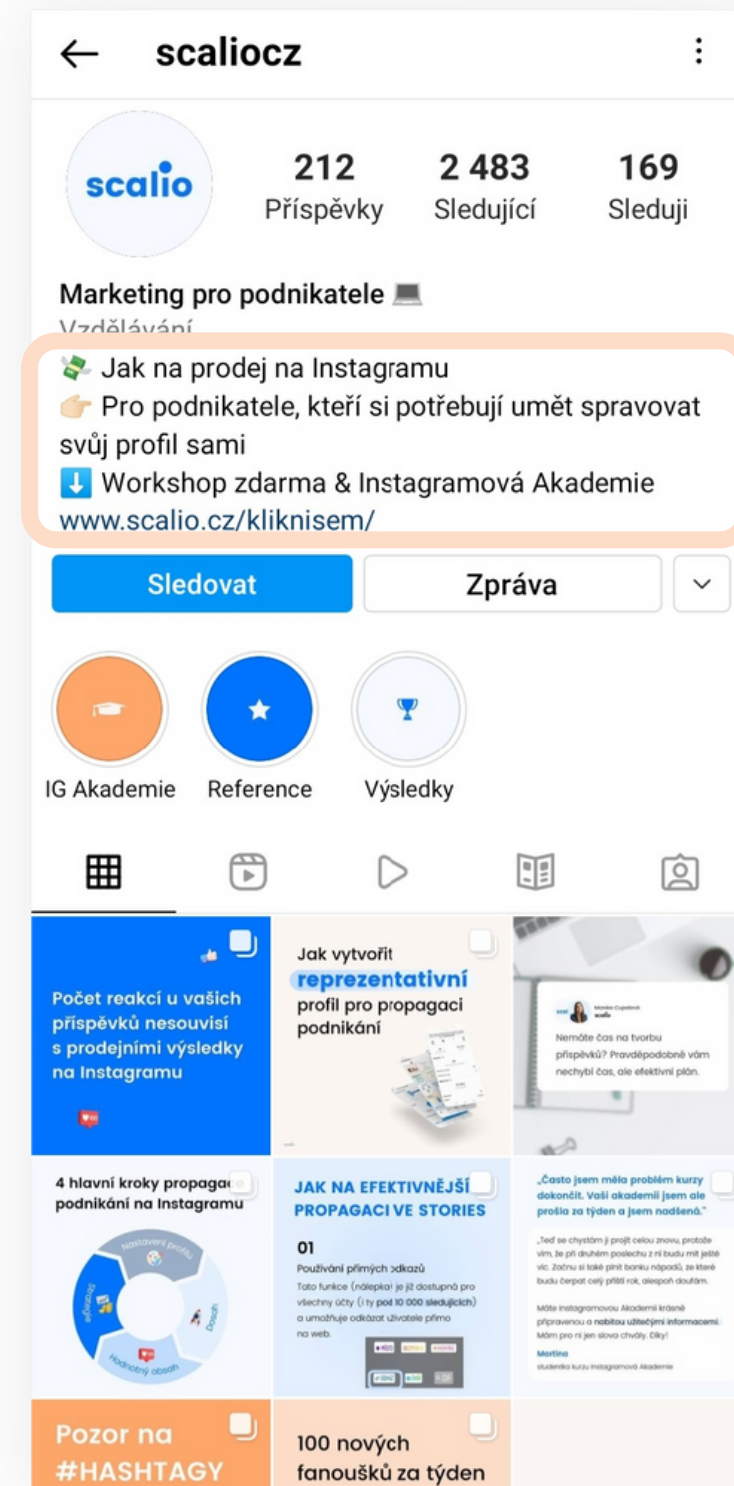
scaliocz

scalio

212 Příspěvky
2 483 Sledující
169 Sleduji

Marketing pro podnikatele 💻
Vzdělávání
💸 Jak na prodej na Instagramu
👉🏼 Pro podnikatele, kteří si potřebují umět spravovat svůj profil sami
⬇️ Workshop zdarma & Instagramová Akademie
www.scalio.cz/kliknisem/

Sledovat
Zpráva

IG Akademie
Reference
Výsledky

Počet reakcí u vašich příspěvků nesouvisí s prodejními výsledky na Instagramu

Jak vytvořit reprezentativní profil pro propagaci podnikání

Monika Cupalová scalio
Nemáte čas na tvorbu příspěvků? Pravděpodobně vám nechybí čas, ale efektivní plán.

4 hlavní kroky propaga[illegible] podnikání na Instagramu
Nastavení profilu
Dosah
Hodnotný obsah
Strategie

JAK NA EFEKTIVNĚJŠÍ PROPAGACI VE STORIES
01
Používání přímých odkazů
Tato funkce (nálepka) je již dostupná pro všechny účty (i ty pod 10 000 sledujících) a umožňuje odkázat uživatele přímo na web.

„Často jsem měla problém kurzy dokončit. Vaši akademii jsem ale prošla za týden a jsem nadšená."
„Teď se chystám ji projít celou znovu, protože vím, že při druhém poslechu z ní budu mít ještě víc. Začnu si také plnit banku nápadů, ze které budu čerpat celý příští rok, alespoň doufám.
Máte Instagramovou Akademii krásně připravenou a nabitou užitečnými informacemi. Mám pro ni jen slova chvály. Díky!
Martina
studentka kurzu Instagramová Akademie

Pozor na #HASHTAGY

100 nových fanoušků za týden